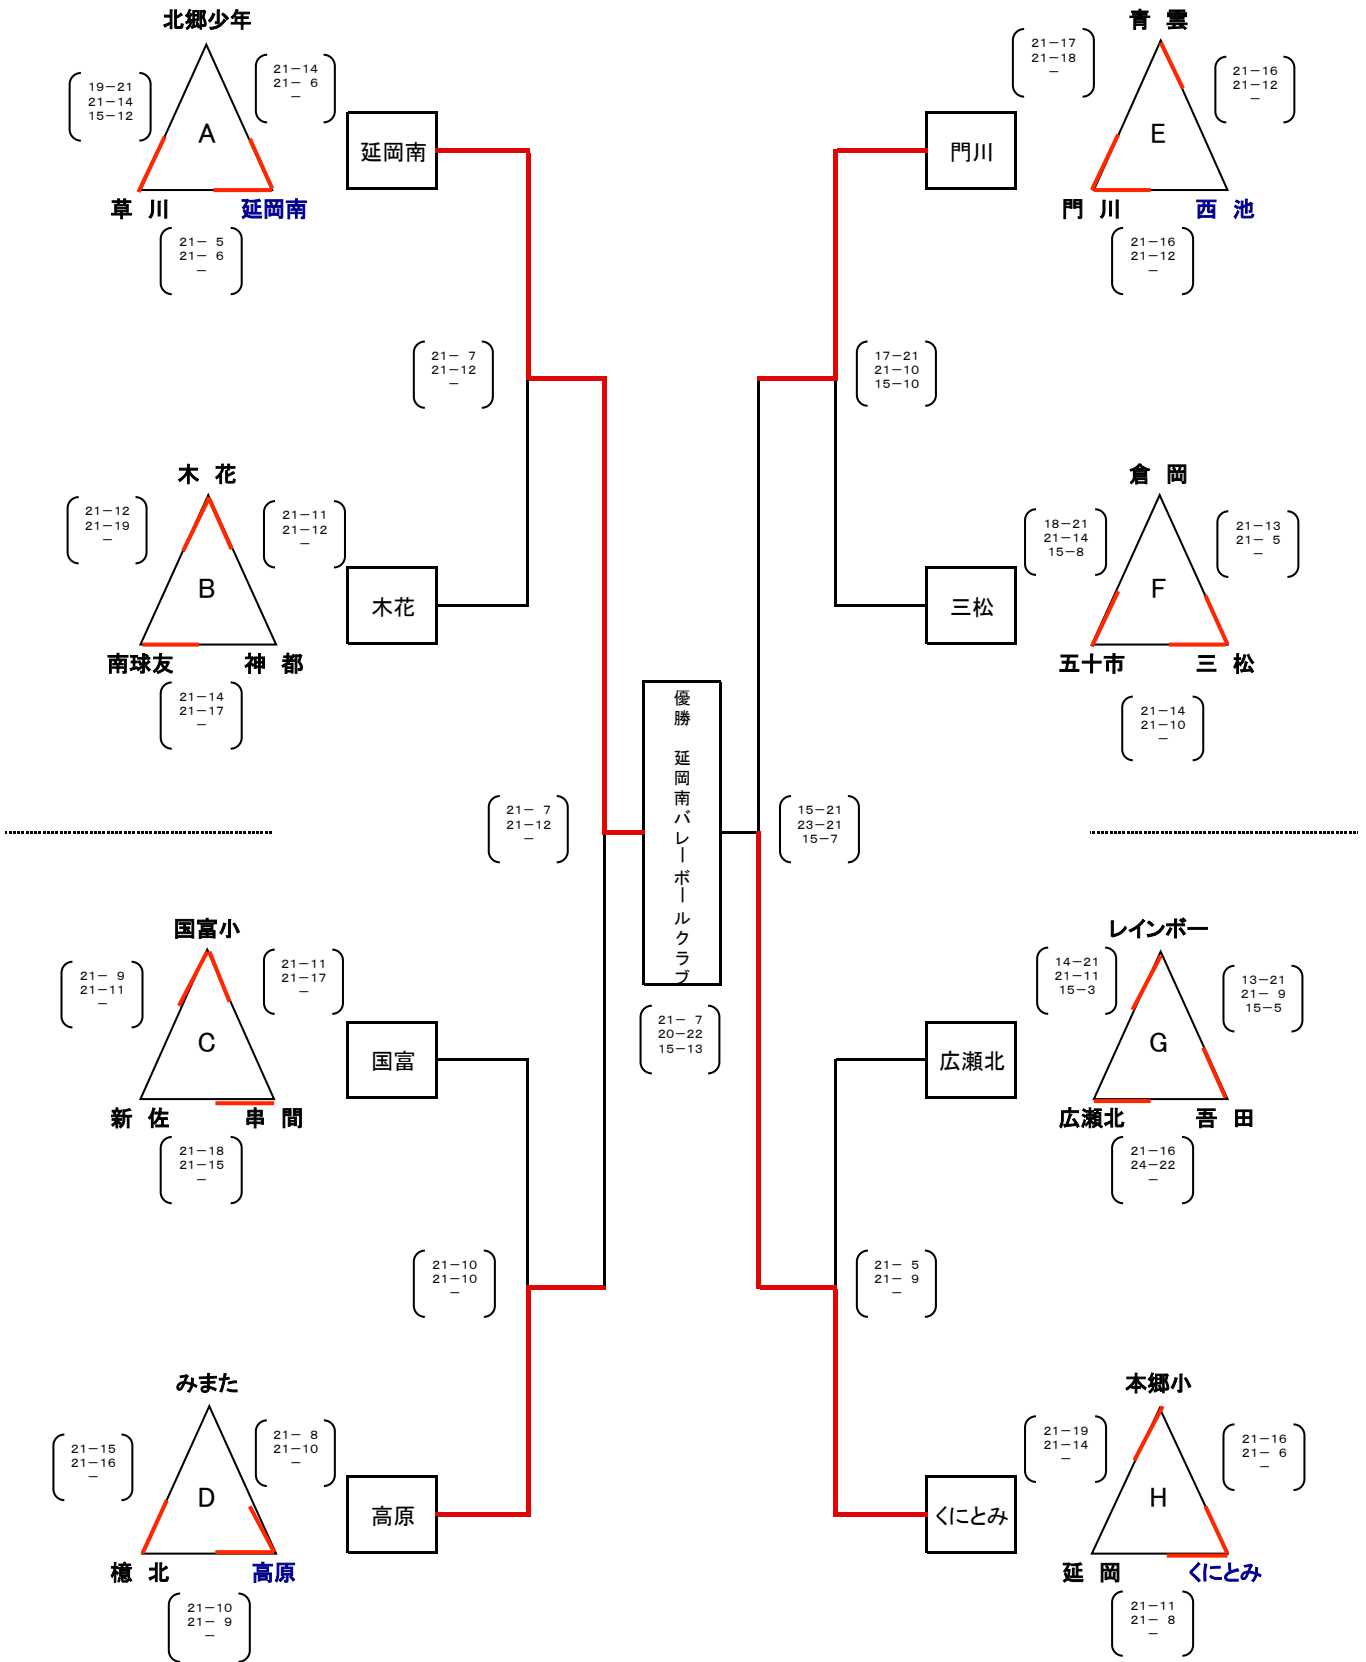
北郷少年

19−21
21−14
15−12

21−14
21− 6
−

A

草 川　延岡南

21− 5
21− 6
−

延岡南

21− 7
21−12
−

木 花

21−12
21−19
−

21−11
21−12
−

B

南球友　神 都

21−14
21−17
−

木花

青 雲

21−17
21−18
−

21−16
21−12
−

E

門 川　西 池

21−16
21−12
−

門川

17−21
21−10
15−10

倉 岡

18−21
21−14
15−8

21−13
21− 5
−

F

五十市　三 松

21−14
21−10
−

三松

優勝 延岡南バレーボールクラブ

21− 7
21−12
−

15−21
23−21
15−7

21− 7
20−22
15−13

国富小

21− 9
21−11
−

21−11
21−17
−

C

新 佐　串 間

21−18
21−15
−

国富

21−10
21−10
−

みまた

21−15
21−16
−

21− 8
21−10
−

D

檍 北　高原

21−10
21− 9
−

高原

レインボー

14−21
21−11
15−3

13−21
21− 9
15−5

G

広瀬北　吾 田

21−16
24−22
−

広瀬北

21− 5
21− 9
−

本郷小

21−19
21−14
−

21−16
21− 6
−

H

延 岡　くにとみ

21−11
21− 8
−

くにとみ